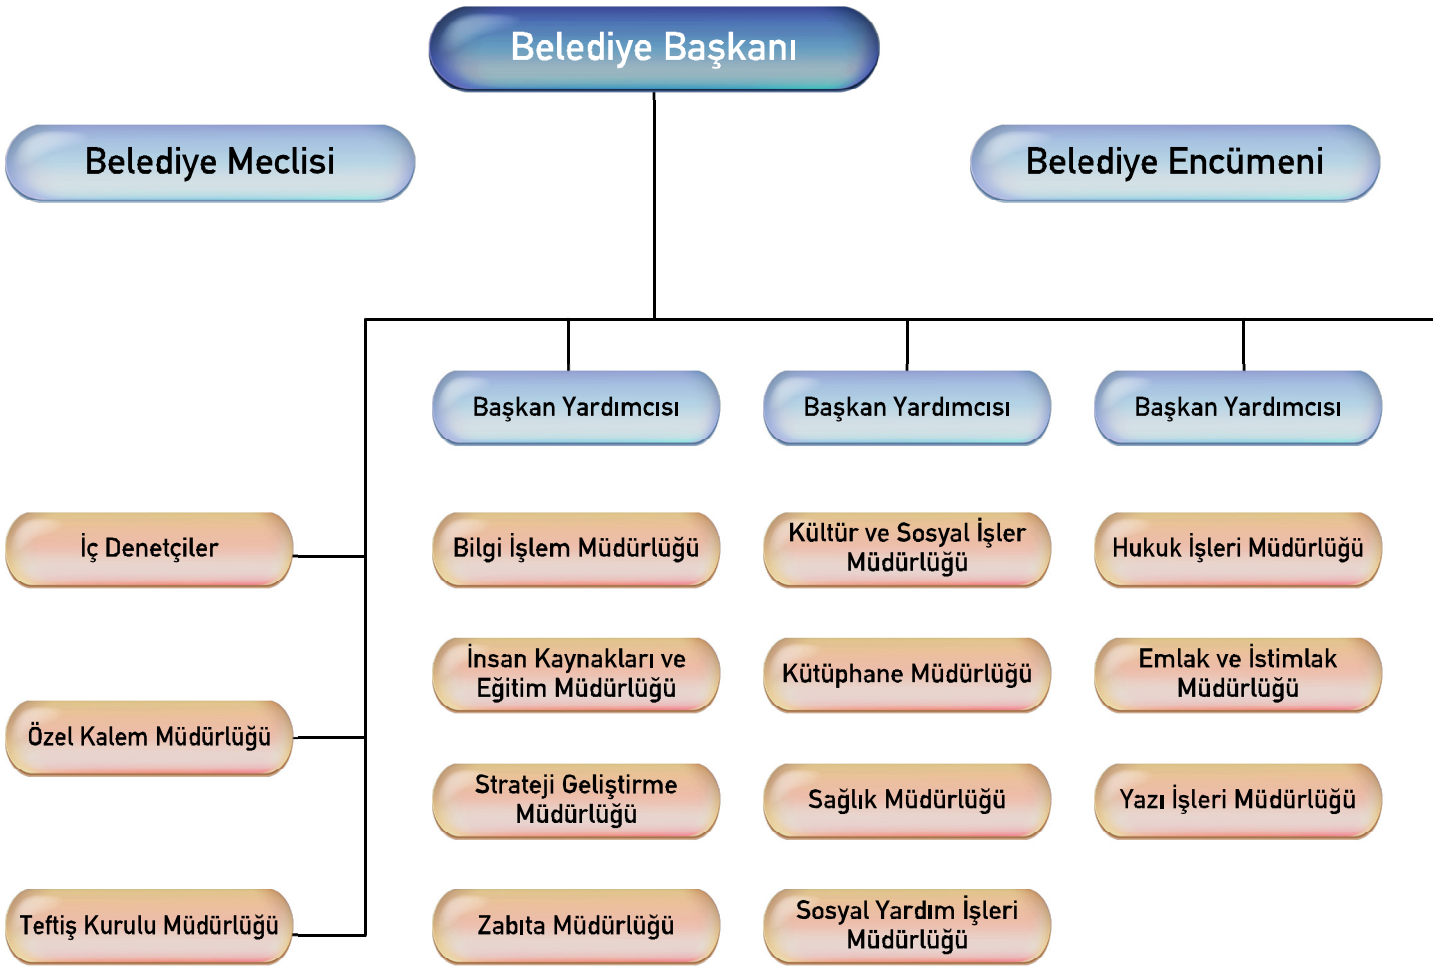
Belediye Başkanı

Belediye Meclisi

Belediye Encümeni

Başkan Yardımcısı

Başkan Yardımcısı

Başkan Yardımcısı

İç Denetçiler

Özel Kalem Müdürlüğü

Teftiş Kurulu Müdürlüğü

Bilgi İşlem Müdürlüğü

İnsan Kaynakları ve Eğitim Müdürlüğü

Strateji Geliştirme Müdürlüğü

Zabıta Müdürlüğü

Kültür ve Sosyal İşler Müdürlüğü

Kütüphane Müdürlüğü

Sağlık Müdürlüğü

Sosyal Yardım İşleri Müdürlüğü

Hukuk İşleri Müdürlüğü

Emlak ve İstimlak Müdürlüğü

Yazı İşleri Müdürlüğü